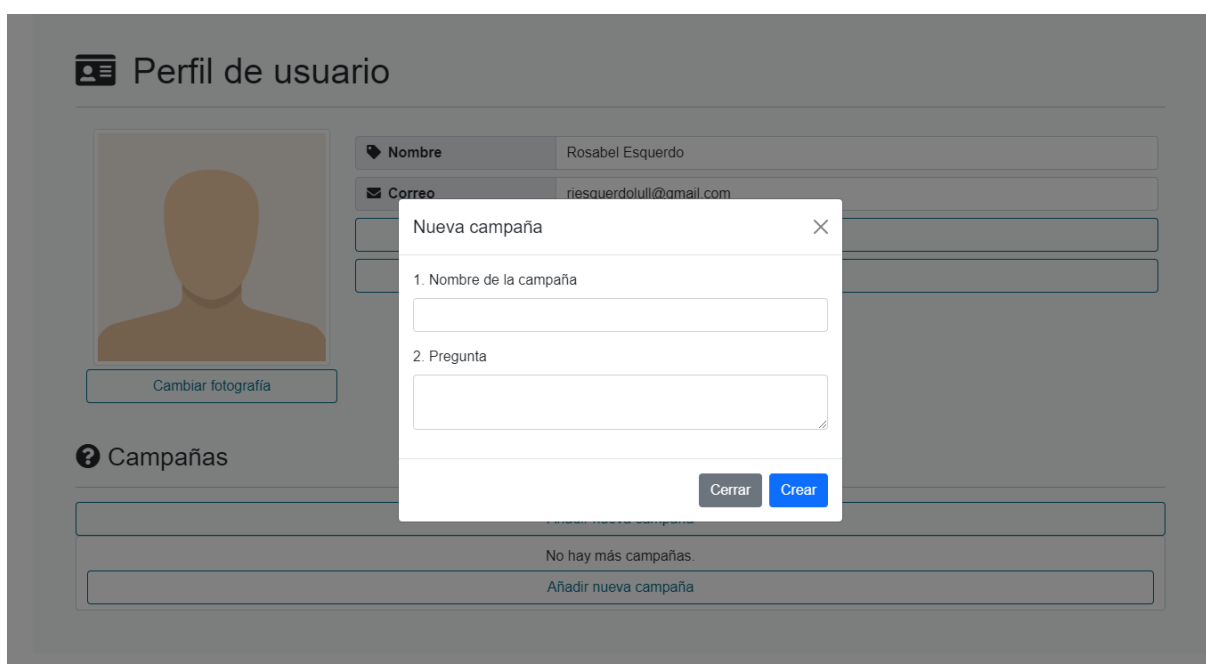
Perfil de usuario

Nombre | Rosabel Esquerdo

Correo | riesquerdolull@gmail.com

Cambiar fotografía

Campañas

Añadir nueva campaña

No hay más campañas.

Añadir nueva campaña

Nueva campaña ×

1. Nombre de la campaña

2. Pregunta

Cerrar Crear